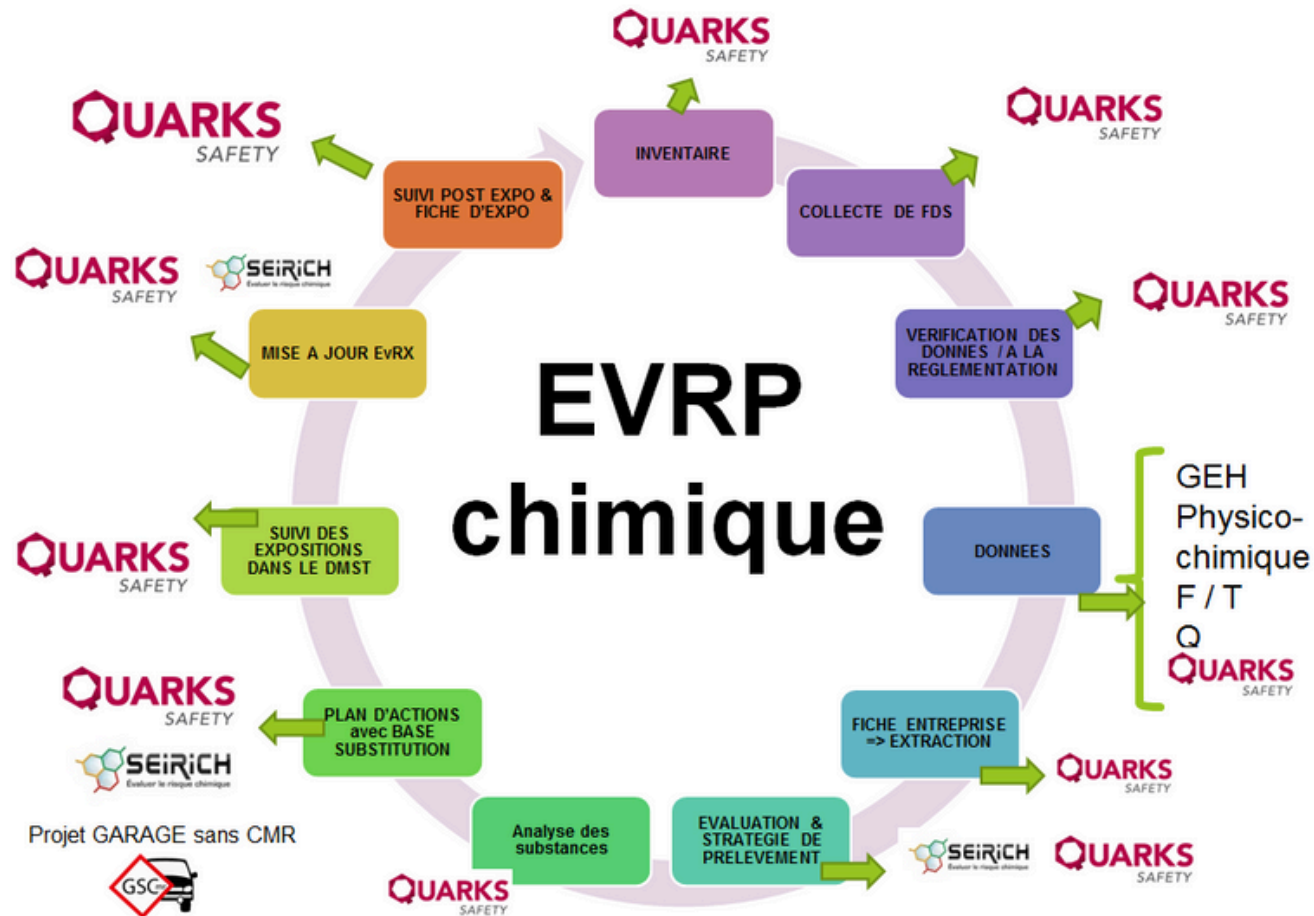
QUARKS
SAFETY

INVENTAIRE

QUARKS
SAFETY

COLLECTE DE FDS

QUARKS
SAFETY

VERIFICATION DES DONNES / A LA REGLEMENTATION

EVRP
chimique

DONNEES

GEH
Physico-chimique
F / T
Q

QUARKS
SAFETY

FICHE ENTREPRISE => EXTRACTION

QUARKS
SAFETY

EVALUATION & STRATEGIE DE PRELEVEMENT

SEIRICH
Évaluer le risque chimique

QUARKS
SAFETY

Analyse des substances

QUARKS
SAFETY

PLAN D'ACTIONS avec BASE SUBSTITUTION

QUARKS
SAFETY

SEIRICH
Évaluer le risque chimique

Projet GARAGE sans CMR

GSC

SUIVI DES EXPOSITIONS DANS LE DMST

QUARKS
SAFETY

MISE A JOUR EvRX

QUARKS
SAFETY

SEIRICH
Évaluer le risque chimique

SUIVI POST EXPO & FICHE D'EXPO

QUARKS
SAFETY